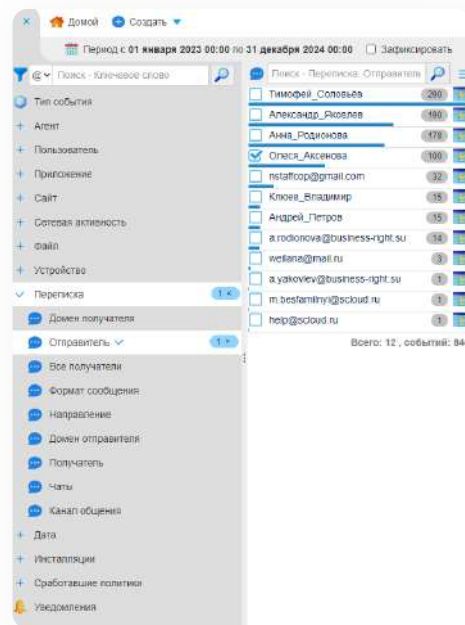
× Домой Создать

Период с 01 января 2023 00:00 по 31 декабря 2024 00:00 Зафиксировать

Поиск - Ключевое слово

Тип события

Агент

Пользователь

Приложение

Сайт

Сетевая активность

Файл

Устройство

Переписка 1

Домен получателя

Отправитель 1

Все получатели

Формат сообщения

Направление

Домен отправителя

Получатель

Чаты

Канал общения

Дата

Инсталляции

Сработавшие политики

Уведомления

Поиск - Переписка: Отправитель

| | | |
|---|---|---|
| Тимофей_Соловьев | 200 | |
| Александр_Яковлев | 100 | |
| Анна_Родионова | 178 | |
| Олеся_Аксенова | 100 | |
| nstaffcop@gmail.com | 32 | |
| Клюев_Владимир | 15 | |
| Андрей_Петров | 15 | |
| a.rodionova@business-right.su | 14 | |
| wellana@mail.ru | 3 | |
| a.yakovlev@business-right.su | 1 | |
| m.besfamilnyi@scloud.ru | 1 | |
| help@scloud.ru | 1 | |

Всего: 12 , событий: 84